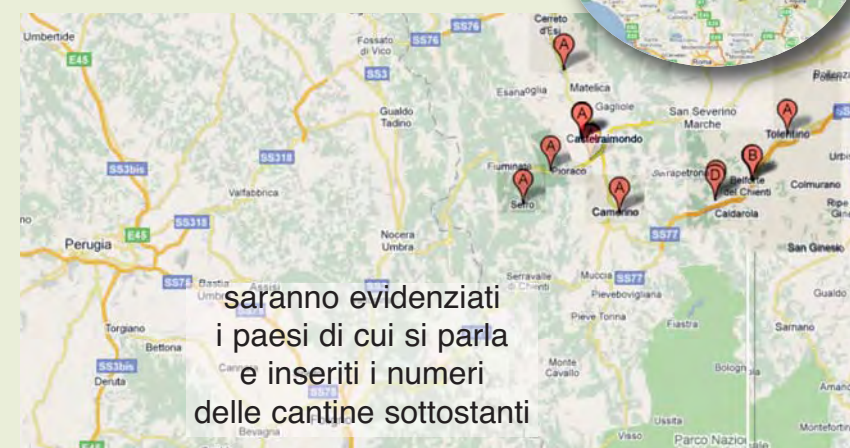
saranno evidenziati
i paesi di cui si parla
e inseriti i numeri
delle cantine sottostanti

Umbertide
E45
Fossato di Vico
SS76
SS76
Cerreto d'Esi
A
SS3
Matelica
Esanatoglia
Gagliole
A
San Severino Marche
A
Tolentino
Pollenza
Gualdo Tadino
Castelraimondo
SS318
Fiuminata
A
Pioraco
A
Serrapetrona
B
Belforte del Chienti
Urbisaglia
SS3bis
A
Sefro
A
Camerino
D
Caldarola
Colmurano
Valfabbrica
SS318
Ripe San Ginesio
Nocera Umbra
SS77
San Ginesio
Perugia
E45
SS75
Bastia Umbra
Assisi
Serravalle di Chienti
Muccia
SS77
Pievebovigliana
Gualdo
Torgiano
Bettona
Pieve Torina
Fiastra
Sarnano
SS3bis
Deruta
Cannara
Monte Cavallo
Bologn
Amandola
Bevagna
Ussita
Visso
Parco Nazio
Montefortino
E45